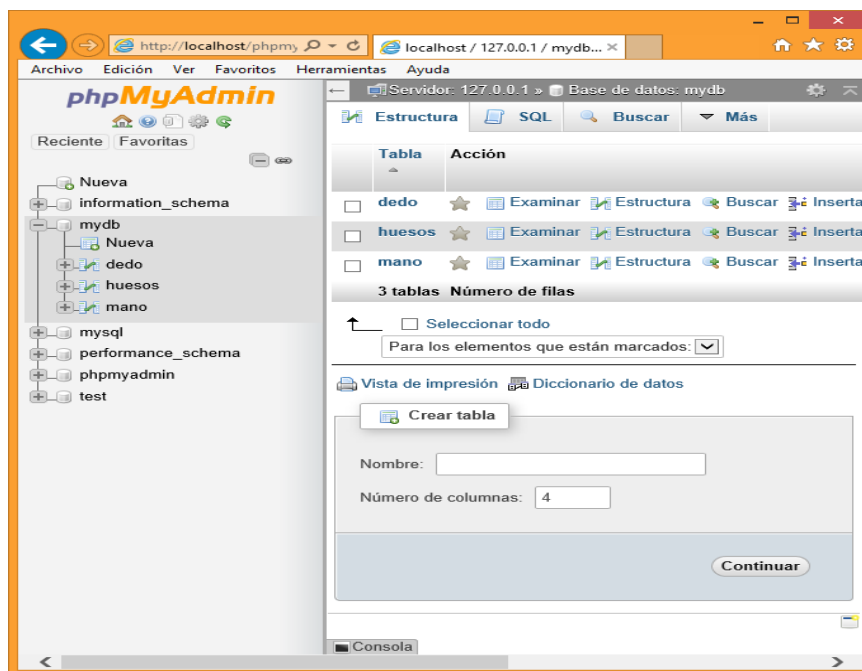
http://localhost/phpmy
localhost / 127.0.0.1 / mydb...

Archivo Edición Ver Favoritos Herramientas Ayuda

phpMyAdmin

Reciente Favoritas

Nueva
information_schema
mydb
Nueva
dedo
huesos
mano
mysql
performance_schema
phpmyadmin
test

Servidor: 127.0.0.1 » Base de datos: mydb

Estructura SQL Buscar Más

| | Tabla | Acción |
|---|---|---|
| | dedo | Examinar Estructura Buscar Inserta |
| | huesos | Examinar Estructura Buscar Inserta |
| | mano | Examinar Estructura Buscar Inserta |
| | 3 tablas | Número de filas |

Seleccionar todo

Para los elementos que están marcados:

Vista de impresión Diccionario de datos

Crear tabla

Nombre:

Número de columnas: 4

Continuar

Consola